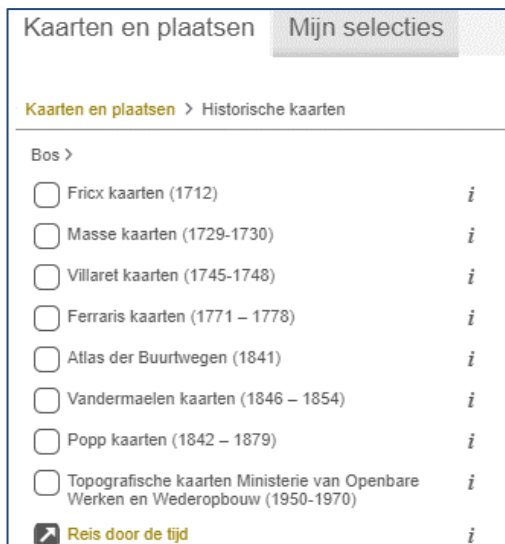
Kaarten en plaatsen Mijn selecties

Kaarten en plaatsen > Historische kaarten

Bos >

Fricx kaarten (1712) i

Masse kaarten (1729-1730) i

Villaret kaarten (1745-1748) i

Ferraris kaarten (1771 – 1778) i

Atlas der Buurtwegen (1841) i

Vandermaelen kaarten (1846 – 1854) i

Popp kaarten (1842 – 1879) i

Topografische kaarten Ministerie van Openbare Werken en Wederopbouw (1950-1970) i

Reis door de tijd i